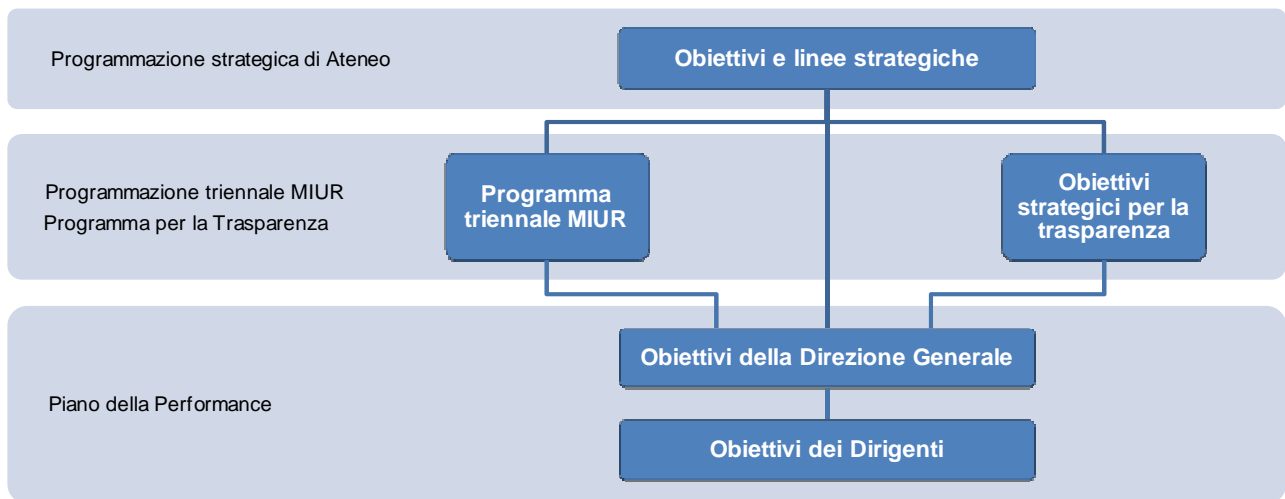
Programmazione strategica di Ateneo

Obiettivi e linee strategiche

Programmazione triennale MIUR
Programma per la Trasparenza

Programma triennale MIUR

Obiettivi strategici per la trasparenza

Piano della Performance

Obiettivi della Direzione Generale

Obiettivi dei Dirigenti